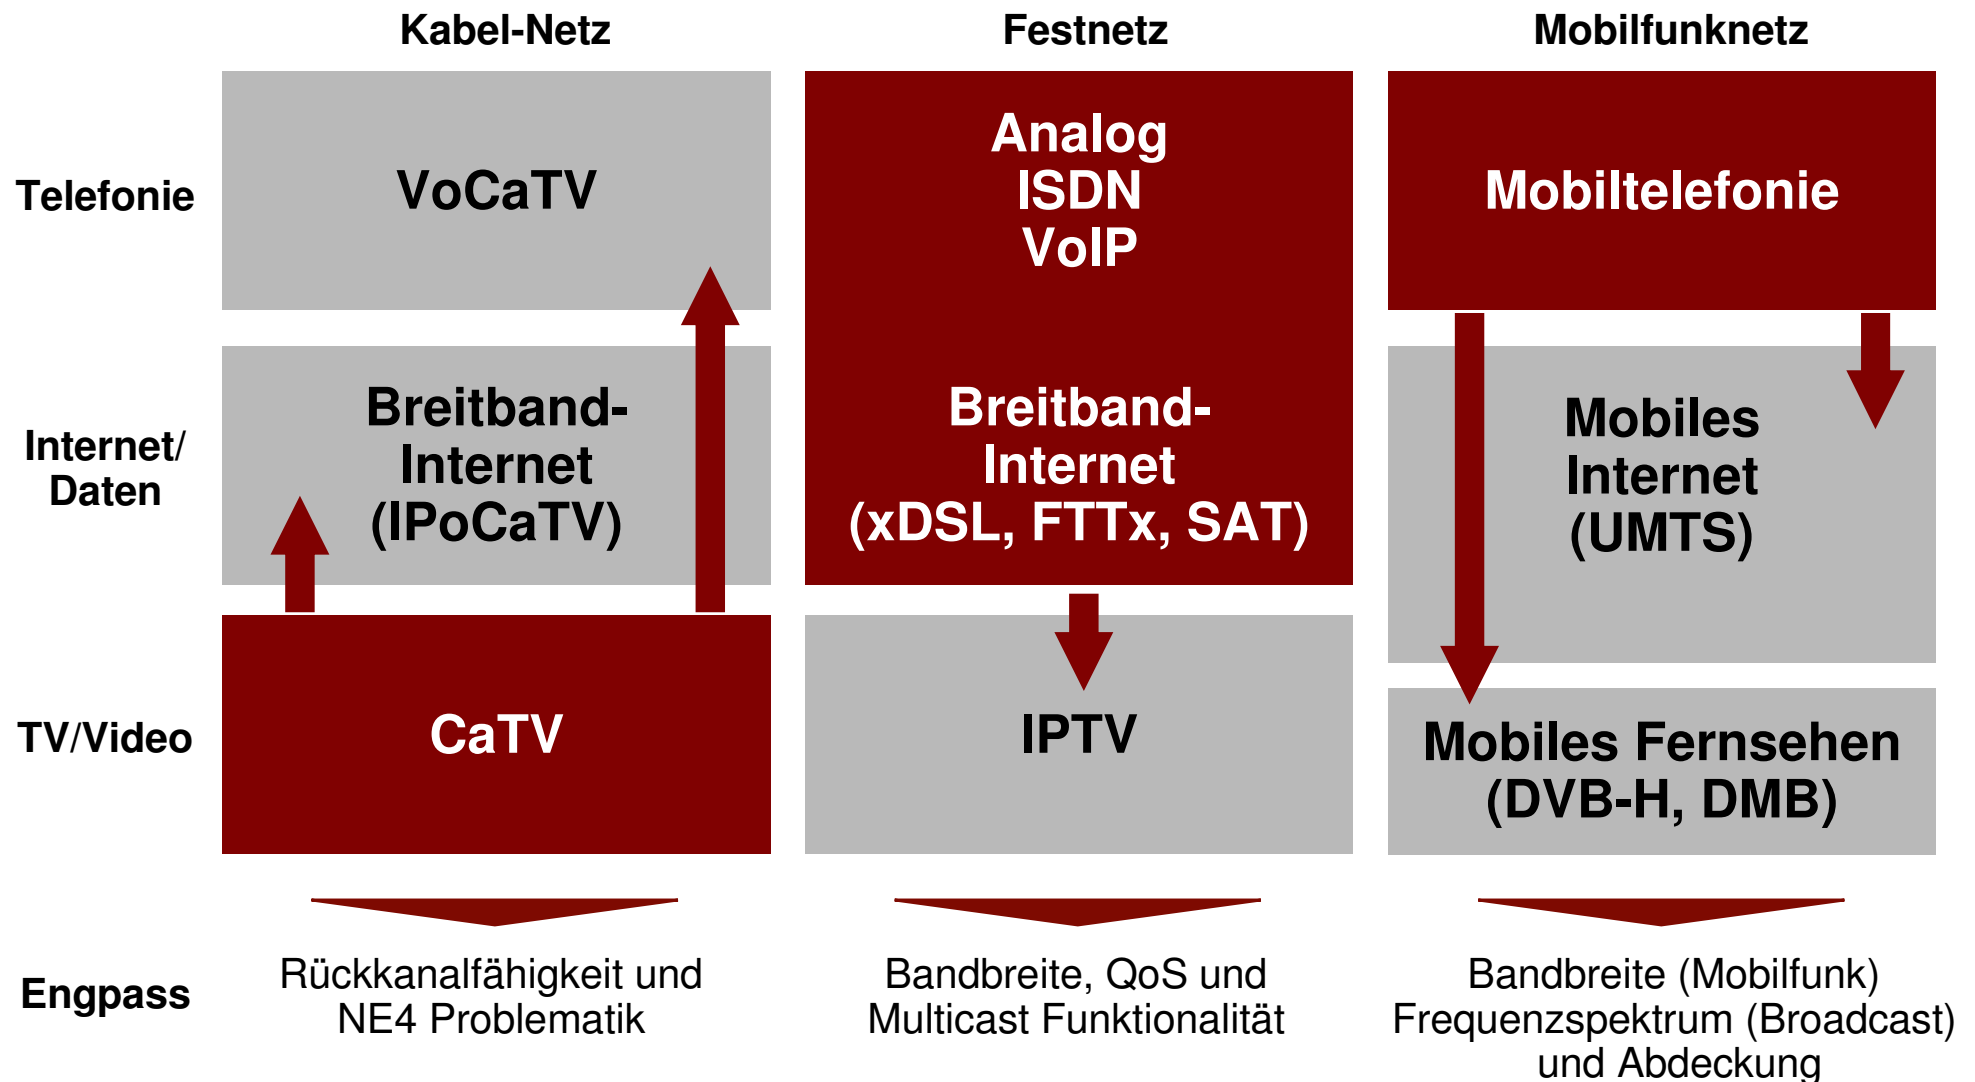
Kabel-Netz

Festnetz

Mobilfunknetz

Telefonie

VoCaTV

Analog
ISDN
VoIP

Mobiltelefonie

Internet/
Daten

Breitband-Internet
(IPoCaTV)

Breitband-Internet
(xDSL, FTTx, SAT)

Mobiles Internet
(UMTS)

TV/Video

CaTV

IPTV

Mobiles Fernsehen
(DVB-H, DMB)

Engpass

Rückkanalfähigkeit und NE4 Problematik

Bandbreite, QoS und Multicast Funktionalität

Bandbreite (Mobilfunk)
Frequenzspektrum (Broadcast)
und Abdeckung